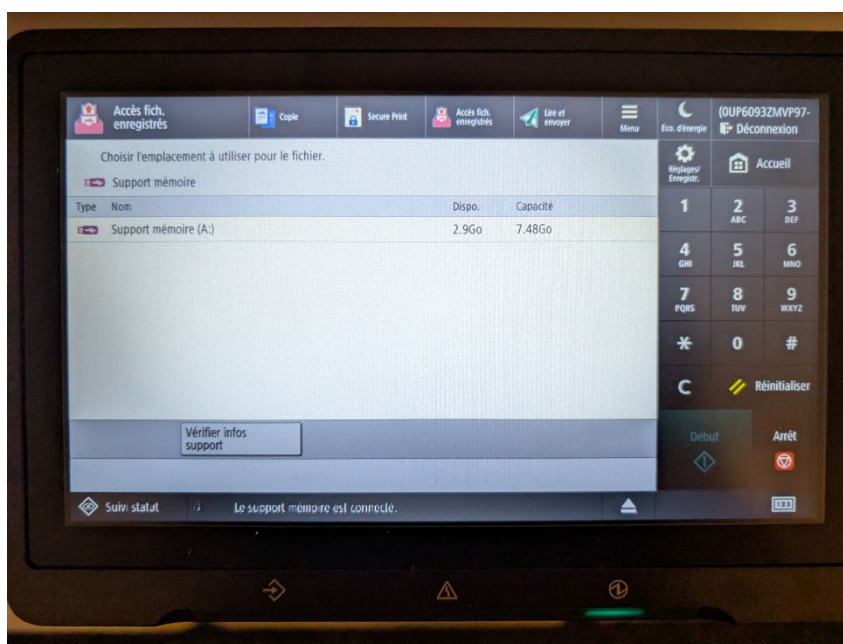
Accès fich. enregistrés

Copie

Secure Print

Accès fich. enregistrés

Lire et envoyer

Menu

Eco. d'énergie

(0UP6093ZMVP97-

Déconnexion

Choisir l'emplacement à utiliser pour le fichier.

Support mémoire

Réglages/ Enregistr.

Accueil

| Type | Nom | Dispo. | Capacité |
|---|---|---|---|
| | Support mémoire (A:) | 2.9Go | 7.48Go |

1
2 ABC
3 DEF
4 GHI
5 JKL
6 MNO
7 PQRS
8 TUV
9 WXYZ
*
0
#
C

Réinitialiser

Vérifier infos support

Début

Arrêt

Suivi statut

Le support mémoire est connecté.